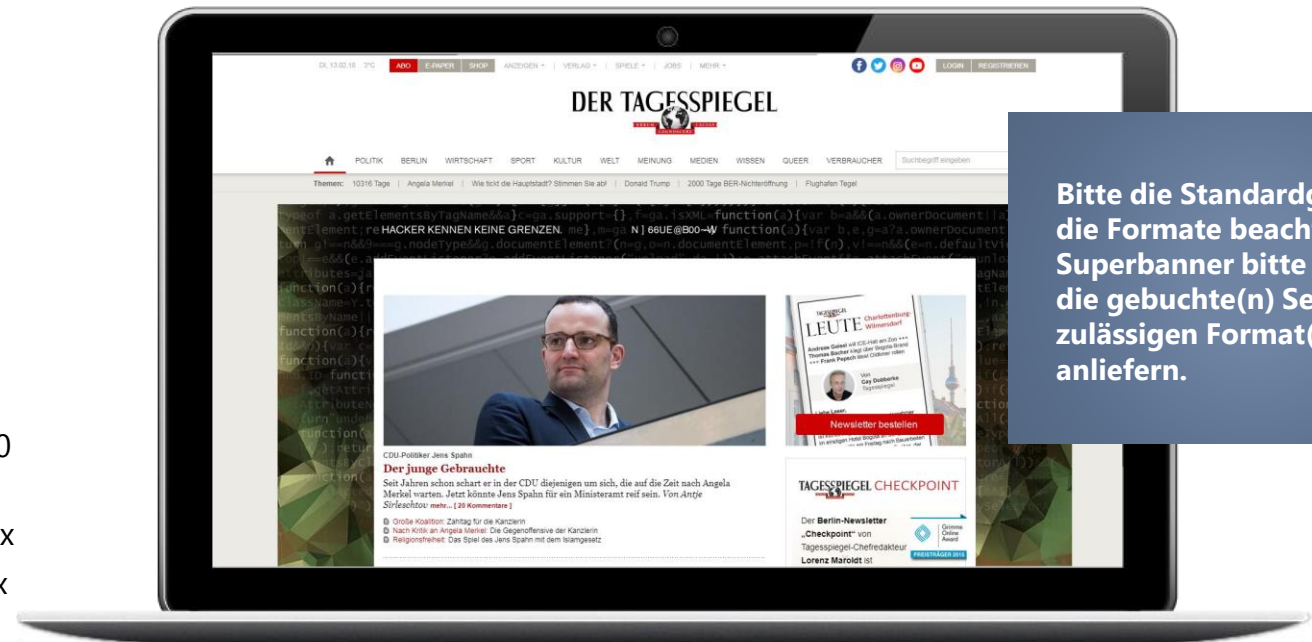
DI, 13.02.18 3°C ABO E-PAPER SHOP ANZEIGEN VERLAG SPIELE JOBS MEHR LOGIN REGISTRIEREN

DER TAGESSPIEGEL

POLITIK BERLIN WIRTSCHAFT SPORT KULTUR WELT MEINUNG MEDIEN WISSEN QUEER VERBRAUCHER Suchbegriff eingeben

Themen: 10316 Tage | Angela Merkel | Wie tickt die Hauptstadt? Stimmen Sie ab! | Donald Trump | 2000 Tage BER-Nichteröffnung | Flughafen Tegel

HACKER KENNEN KEINE GRENZEN. N ] 66UE@B00~W

CDU-Politiker Jens Spahn
Der junge Gebrauchte
Seit Jahren schon scharf er in der CDU diejenigen um sich, die auf die Zeit nach Angela Merkel warten. Jetzt könnte Jens Spahn für ein Ministeramt reif sein. Von Antje Sirleschtov mehr... [ 20 Kommentare ]

Große Koalition: Zähltag für die Kanzlerin
Nach Kritik an Angela Merkel: Die Gegenoffensive der Kanzlerin
Religionsfreiheit: Das Spiel des Jens Spahn mit dem Islamgesetz

TAGESSPIEGEL LEUTE Charlottenburg-Wilmersdorf
Von Cay Dobberke Tagesspiegel
Newsletter bestellen

TAGESSPIEGEL CHECKPOINT
Der Berlin-Newsletter „Checkpoint" von Tagesspiegel-Chefredakteur Lorenz Maroldt ist
Grimme Online Award PREISTRÄGER 2015

Bitte die Standardg
die Formate beach
Superbanner bitte
die gebuchte(n) Se
zulässigen Format(
anliefern.

0
x
x